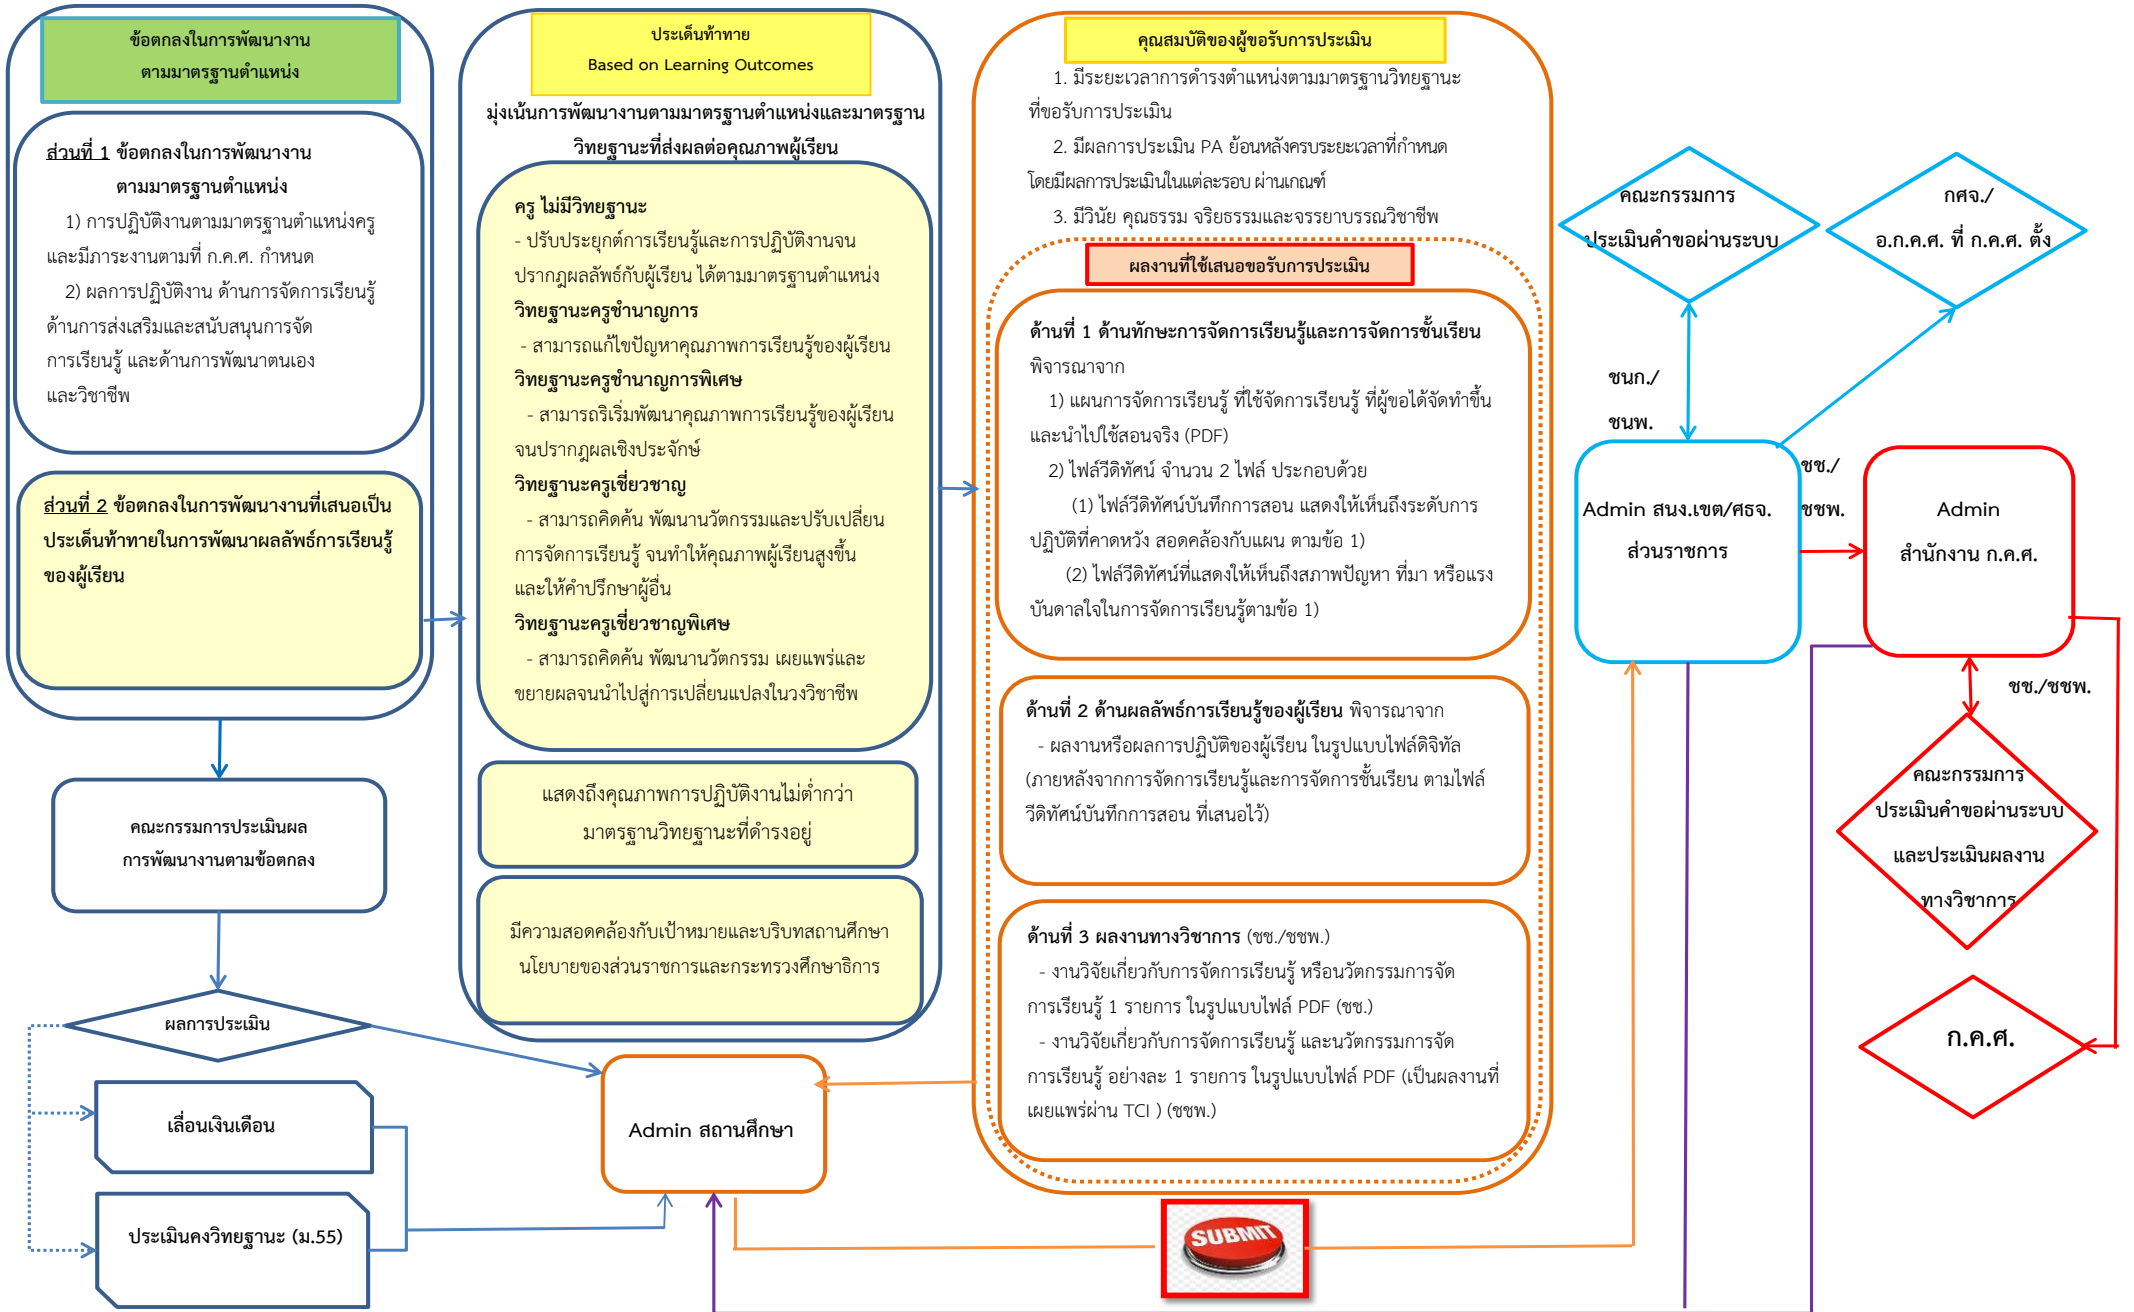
ข้อตกลงในการพัฒนางาน ตามมาตรฐานตำแหน่ง

ส่วนที่ 1 ข้อตกลงในการพัฒนางาน ตามมาตรฐานตำแหน่ง
1) การปฏิบัติงานตามมาตรฐานตำแหน่งครู และมีภาระงานตามที่ ก.ค.ศ. กำหนด
2) ผลการปฏิบัติงาน ด้านการจัดการเรียนรู้ ด้านการส่งเสริมและสนับสนุนการจัดการเรียนรู้ และด้านการพัฒนาตนเองและวิชาชีพ

ส่วนที่ 2 ข้อตกลงในการพัฒนางานที่เสนอเป็นประเด็นท้าทายในการพัฒนาผลลัพธ์การเรียนรู้ของผู้เรียน

คณะกรรมการประเมินผล การพัฒนางานตามข้อตกลง

ผลการประเมิน

เลื่อนเงินเดือน

ประเมินคงวิทยฐานะ (ม.55)

ประเด็นท้าทาย
Based on Learning Outcomes

มุ่งเน้นการพัฒนางานตามมาตรฐานตำแหน่งและมาตรฐานวิทยฐานะที่ส่งผลต่อคุณภาพผู้เรียน

ครู ไม่มีวิทยฐานะ
- ปรับประยุกต์การเรียนรู้และการปฏิบัติงานจนปรากฎผลลัพธ์กับผู้เรียน ได้ตามมาตรฐานตำแหน่ง
วิทยฐานะครูชำนาญการ
- สามารถแก้ไขปัญหาคุณภาพการเรียนรู้ของผู้เรียน
วิทยฐานะครูชำนาญการพิเศษ
- สามารถริเริ่มพัฒนาคุณภาพการเรียนรู้ของผู้เรียนจนปรากฎผลเชิงประจักษ์
วิทยฐานะครูเชี่ยวชาญ
- สามารถคิดค้น พัฒนานวัตกรรมและปรับเปลี่ยนการจัดการเรียนรู้ จนทำให้คุณภาพผู้เรียนสูงขึ้นและให้คำปรึกษาผู้อื่น
วิทยฐานะครูเชี่ยวชาญพิเศษ
- สามารถคิดค้น พัฒนานวัตกรรม เผยแพร่และขยายผลจนนำไปสู่การเปลี่ยนแปลงในวงวิชาชีพ

แสดงถึงคุณภาพการปฏิบัติงานไม่ต่ำกว่ามาตรฐานวิทยฐานะที่ดำรงอยู่

มีความสอดคล้องกับเป้าหมายและบริบทสถานศึกษา นโยบายของส่วนราชการและกระทรวงศึกษาธิการ

Admin สถานศึกษา

คุณสมบัติของผู้ขอรับการประเมิน
1. มีระยะเวลาการดำรงตำแหน่งตามมาตรฐานวิทยฐานะที่ขอรับการประเมิน
2. มีผลการประเมิน PA ย้อนหลังครบระยะเวลาที่กำหนด โดยมีผลการประเมินในแต่ละรอบ ผ่านเกณฑ์
3. มีวินัย คุณธรรม จริยธรรมและจรรยาบรรณวิชาชีพ

ผลงานที่ใช้เสนอขอรับการประเมิน

ด้านที่ 1 ด้านทักษะการจัดการเรียนรู้และการจัดการชั้นเรียน พิจารณาจาก
1) แผนการจัดการเรียนรู้ ที่ใช้จัดการเรียนรู้ ที่ผู้ขอได้จัดทำขึ้นและนำไปใช้สอนจริง (PDF)
2) ไฟล์วีดิทัศน์ จำนวน 2 ไฟล์ ประกอบด้วย
(1) ไฟล์วีดิทัศน์บันทึกการสอน แสดงให้เห็นถึงระดับการปฏิบัติที่คาดหวัง สอดคล้องกับแผน ตามข้อ 1)
(2) ไฟล์วีดิทัศน์ที่แสดงให้เห็นถึงสภาพปัญหา ที่มา หรือแรงบันดาลใจในการจัดการเรียนรู้ตามข้อ 1)

ด้านที่ 2 ด้านผลลัพธ์การเรียนรู้ของผู้เรียน พิจารณาจาก
- ผลงานหรือผลการปฏิบัติของผู้เรียน ในรูปแบบไฟล์ดิจิทัล (ภายหลังจากการจัดการเรียนรู้และการจัดการชั้นเรียน ตามไฟล์วีดิทัศน์บันทึกการสอน ที่เสนอไว้)

ด้านที่ 3 ผลงานทางวิชาการ (ชช./ชชพ.)
- งานวิจัยเกี่ยวกับการจัดการเรียนรู้ หรือนวัตกรรมการจัดการเรียนรู้ 1 รายการ ในรูปแบบไฟล์ PDF (ชช.)
- งานวิจัยเกี่ยวกับการจัดการเรียนรู้ และนวัตกรรมการจัดการเรียนรู้ อย่างละ 1 รายการ ในรูปแบบไฟล์ PDF (เป็นผลงานที่เผยแพร่ผ่าน TCI ) (ชชพ.)

SUBMIT

คณะกรรมการ ประเมินคำขอผ่านระบบ

กศจ./ อ.ก.ค.ศ. ที่ ก.ค.ศ. ตั้ง

ชนก./ ชนพ.

Admin สนง.เขต/ศธจ. ส่วนราชการ

ชช./ ชชพ.

Admin สำนักงาน ก.ค.ศ.

ชช./ชชพ.

คณะกรรมการ ประเมินคำขอผ่านระบบ และประเมินผลงาน ทางวิชาการ

ก.ค.ศ.